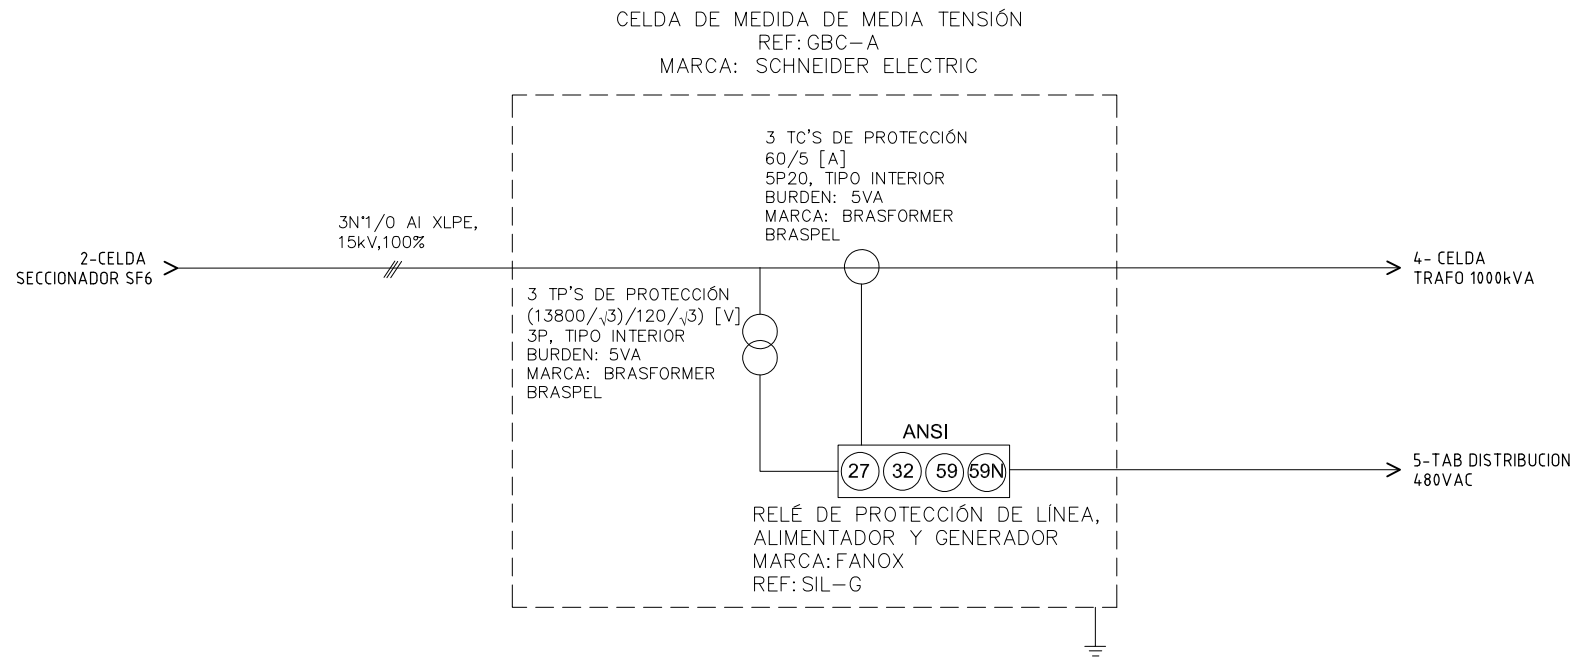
CELDA DE MEDIDA DE MEDIA TENSIÓN
REF: GBC–A
MARCA: SCHNEIDER ELECTRIC

3 TC'S DE PROTECCIÓN
60/5 [A]
5P20, TIPO INTERIOR
BURDEN: 5VA
MARCA: BRASFORMER
BRASPEL

3N°1/0 Al XLPE,
15kV,100%

2-CELDA
SECCIONADOR SF6

4- CELDA
TRAFO 1000kVA

3 TP'S DE PROTECCIÓN
$(13800/\sqrt{3})/120/\sqrt{3})$ [V]
3P, TIPO INTERIOR
BURDEN: 5VA
MARCA: BRASFORMER
BRASPEL

ANSI
27 32 59 59N

5-TAB DISTRIBUCION
480VAC

RELÉ DE PROTECCIÓN DE LÍNEA,
ALIMENTADOR Y GENERADOR
MARCA: FANOX
REF: SIL–G